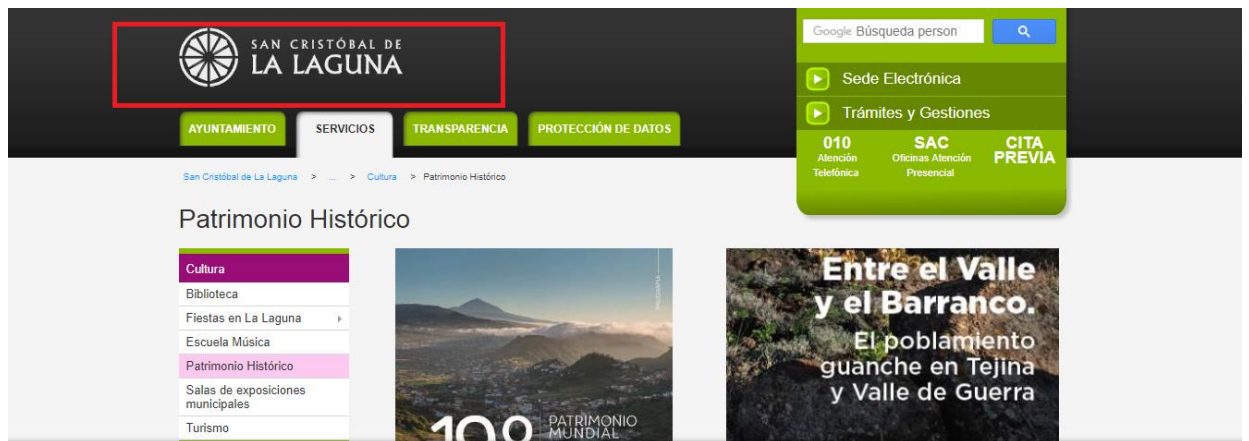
SAN CRISTÓBAL DE
LA LAGUNA

AYUNTAMIENTO
SERVICIOS
TRANSPARENCIA
PROTECCIÓN DE DATOS

Google Búsqueda person

Sede Electrónica
Trámites y Gestiones

010
Atención Telefónica

SAC
Oficinas Atención Presencial

CITA PREVIA

San Cristóbal de La Laguna > ... > Cultura > Patrimonio Histórico

Patrimonio Histórico

Cultura
Biblioteca
Fiestas en La Laguna
Escuela Música
Patrimonio Histórico
Salas de exposiciones municipales
Turismo

10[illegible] PATRIMONIO MUNDIAL

Entre el Valle y el Barranco.
El poblamiento guanche en Tejina y Valle de Guerra